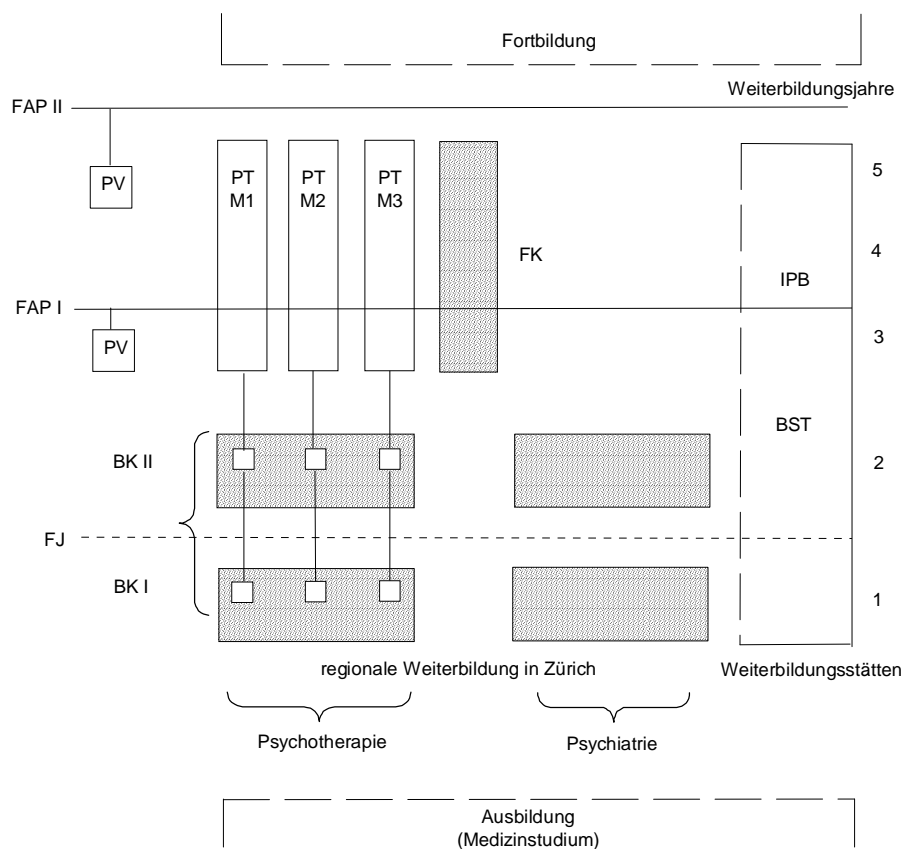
Fortbildung

FAP II

Weiterbildungsjahre

PV

PT
M1

PT
M2

PT
M3

FK

5

4

IPB

FAP I

PV

3

BST

BK II

2

FJ

BK I

1

regionale Weiterbildung in Zürich

Weiterbildungsstätten

Psychotherapie

Psychiatrie

Ausbildung
(Medizinstudium)